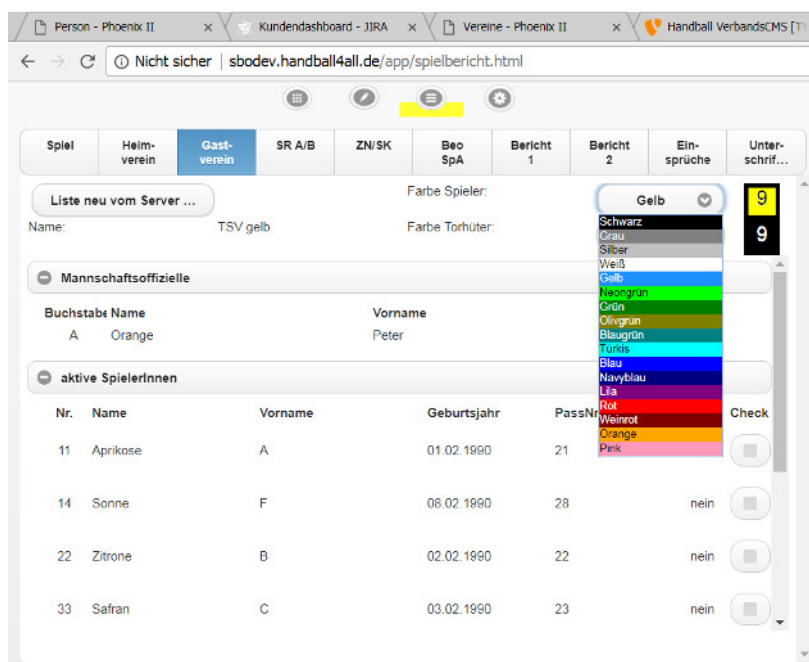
Person - Phoenix II ×
Kundendashboard - JIRA ×
Vereine - Phoenix II ×
Handball VerbandsCMS [T

Nicht sicher | sbodev.handball4all.de/app/spielbericht.html

| Spiel | Heim-verein | Gast-verein | SR A/B | ZN/SK | Beo SpA | Bericht 1 | Bericht 2 | Ein-sprüche | Unter-schrif… |
|---|---|---|---|---|---|---|---|---|---|

Liste neu vom Server …
Farbe Spieler: Gelb
9
Name: TSV gelb
Farbe Torhüter:
9

Schwarz
Grau
Silber
Weiß
Gelb
Neongrün
Grün
Olivgrün
Blaugrün
Türkis
Blau
Navyblau
Lila
Rot
Weinrot
Orange
Pink

Mannschaftsoffizielle

| Buchstabe | Name | Vorname |
|---|---|---|
| A | Orange | Peter |

aktive SpielerInnen

| Nr. | Name | Vorname | Geburtsjahr | PassNr | | Check |
|---|---|---|---|---|---|---|
| 11 | Aprikose | A | 01.02.1990 | 21 | | |
| 14 | Sonne | F | 08.02.1990 | 28 | nein | |
| 22 | Zitrone | B | 02.02.1990 | 22 | nein | |
| 33 | Safran | C | 03.02.1990 | 23 | nein | |